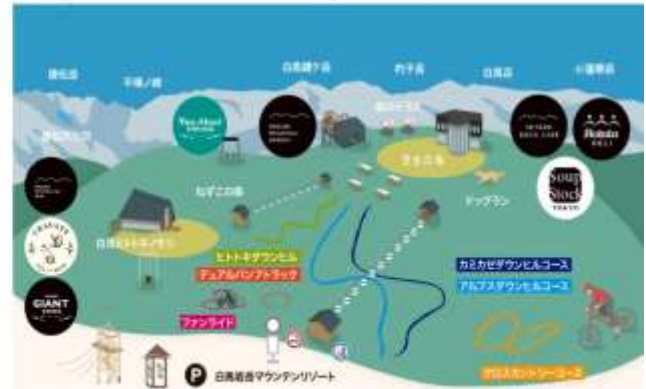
鹿島槍ヶ岳

五竜岳

白馬鑓ヶ岳

杓子岳

白馬岳

小蓮華岳

ねずこの森

ドッグラン

白馬ヒトトキノモリ

ヒトトキダウンヒル

デュアルパンプトラック

ファンライド

カミカゼダウンヒルコース

アルプスダウンヒルコース

クロスカントリーコース

Soup Stock TOKYO

GIANT

白馬岩岳マウンテンリゾート